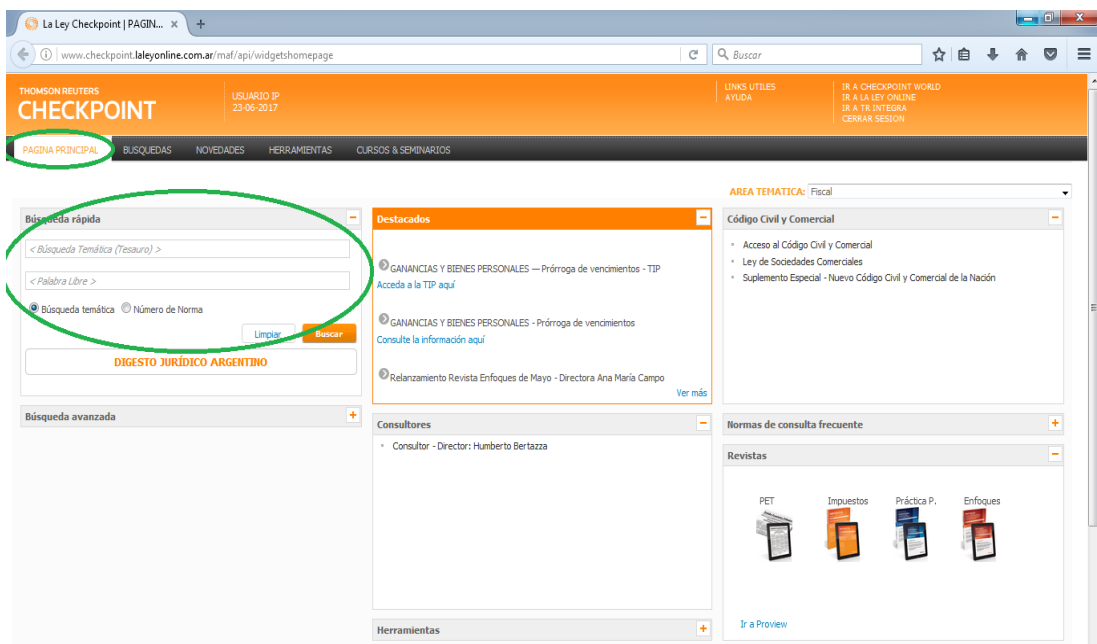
La Ley Checkpoint | PAGIN... ×

www.checkpoint.laleyonline.com.ar/maf/api/widgetshomepage

Buscar

THOMSON REUTERS
CHECKPOINT

USUARIO IP
23-06-2017

LINKS UTILES
AYUDA

IR A CHECKPOINT WORLD
IR A LA LEY ONLINE
IR A TR INTEGRA
CERRAR SESION

PAGINA PRINCIPAL | BUSQUEDAS | NOVEDADES | HERRAMIENTAS | CURSOS & SEMINARIOS

AREA TEMATICA: Fiscal

Búsqueda rápida

< Búsqueda Temática (Tesauro) >

< Palabra Libre >

Búsqueda temática   Número de Norma

Limpiar   Buscar

DIGESTO JURÍDICO ARGENTINO

Búsqueda avanzada

Destacados

GANANCIAS Y BIENES PERSONALES — Prórroga de vencimientos - TIP
Acceda a la TIP aquí

GANANCIAS Y BIENES PERSONALES - Prórroga de vencimientos
Consulte la información aquí

Relanzamiento Revista Enfoques de Mayo - Directora Ana María Campo

Ver más

Consultores

Consultor - Director: Humberto Bertazza

Herramientas

Código Civil y Comercial

Acceso al Código Civil y Comercial
Ley de Sociedades Comerciales
Suplemento Especial - Nuevo Código Civil y Comercial de la Nación

Normas de consulta frecuente

Revistas

PET   Impuestos   Práctica P.   Enfoques

Ir a Proview